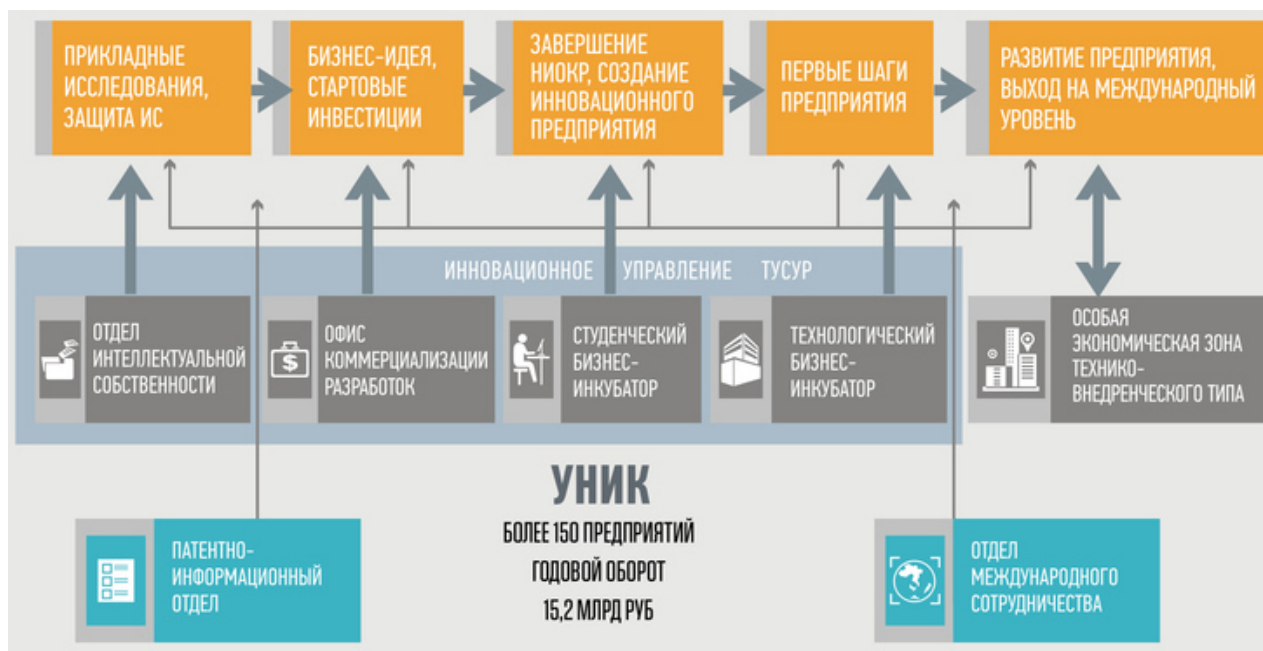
ПРИКЛАДНЫЕ ИССЛЕДОВАНИЯ, ЗАЩИТА ИС

БИЗНЕС-ИДЕЯ, СТАРТОВЫЕ ИНВЕСТИЦИИ

ЗАВЕРШЕНИЕ НИОКР, СОЗДАНИЕ ИННОВАЦИОННОГО ПРЕДПРИЯТИЯ

ПЕРВЫЕ ШАГИ ПРЕДПРИЯТИЯ

РАЗВИТИЕ ПРЕДПРИЯТИЯ, ВЫХОД НА МЕЖДУНАРОДНЫЙ УРОВЕНЬ

ИННОВАЦИОННОЕ УПРАВЛЕНИЕ ТУСУР

ОТДЕЛ ИНТЕЛЛЕКТУАЛЬНОЙ СОБСТВЕННОСТИ

ОФИС КОММЕРЦИАЛИЗАЦИИ РАЗРАБОТОК

СТУДЕНЧЕСКИЙ БИЗНЕС-ИНКУБАТОР

ТЕХНОЛОГИЧЕСКИЙ БИЗНЕС-ИНКУБАТОР

ОСОБАЯ ЭКОНОМИЧЕСКАЯ ЗОНА ТЕХНИКО-ВНЕДРЕНЧЕСКОГО ТИПА

УНИК

БОЛЕЕ 150 ПРЕДПРИЯТИЙ
ГОДОВОЙ ОБОРОТ
15,2 МЛРД РУБ

ПАТЕНТНО-ИНФОРМАЦИОННЫЙ ОТДЕЛ

ОТДЕЛ МЕЖДУНАРОДНОГО СОТРУДНИЧЕСТВА